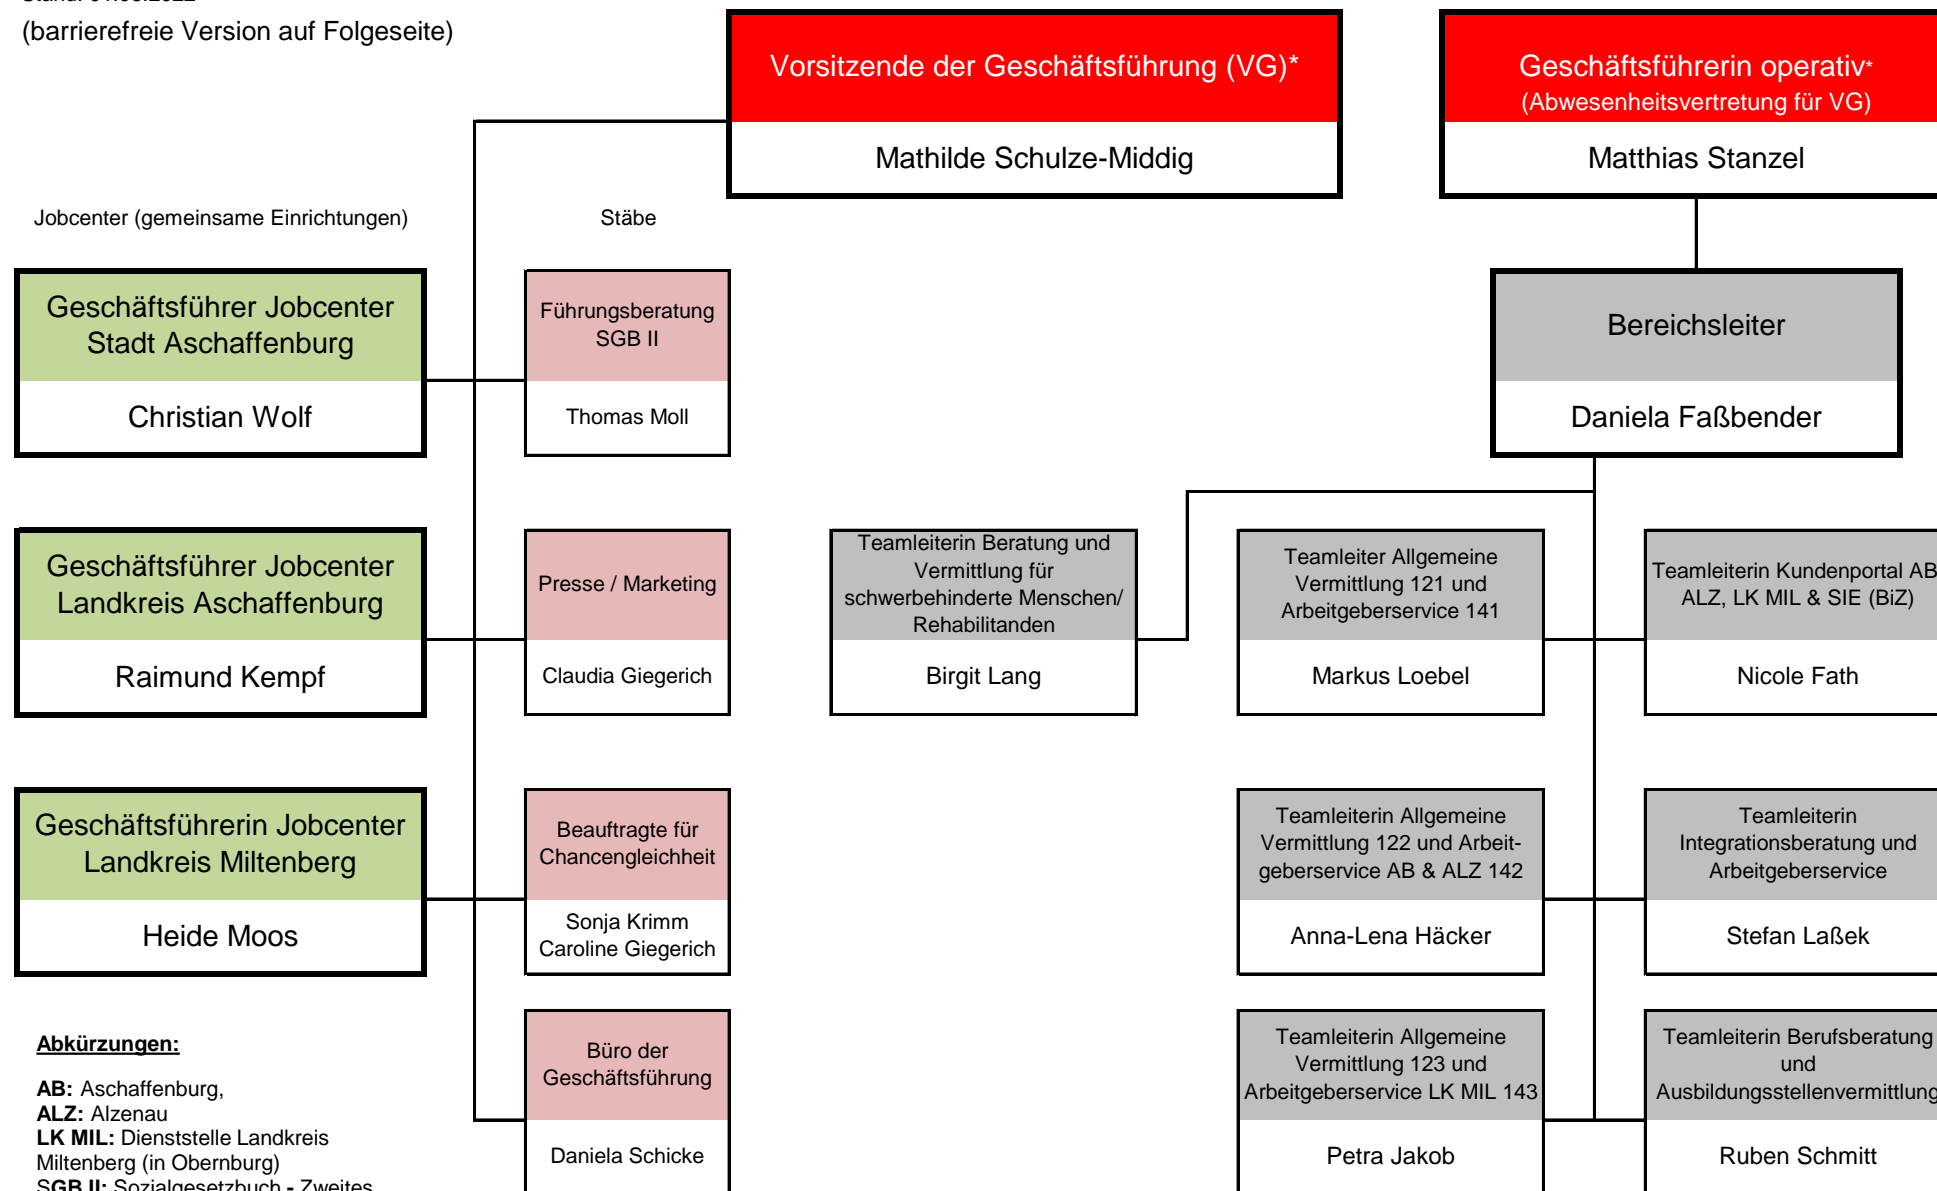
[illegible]
(barrierefreie Version auf Folgeseite)

Vorsitzende der Geschäftsführung (VG)*
Mathilde Schulze-Middig

Geschäftsführerin operativ*
(Abwesenheitsvertretung für VG)
Matthias Stanzel

Jobcenter (gemeinsame Einrichtungen)

Stäbe

Geschäftsführer Jobcenter Stadt Aschaffenburg
Christian Wolf

Führungsberatung SGB II
Thomas Moll

Bereichsleiter
Daniela Faßbender

Geschäftsführer Jobcenter Landkreis Aschaffenburg
Raimund Kempf

Presse / Marketing
Claudia Giegerich

Teamleiterin Beratung und Vermittlung für schwerbehinderte Menschen/ Rehabilitanden
Birgit Lang

Teamleiter Allgemeine Vermittlung 121 und Arbeitgeberservice 141
Markus Loebel

Teamleiterin Kundenportal AB ALZ, LK MIL & SIE (BiZ)
Nicole Fath

Geschäftsführerin Jobcenter Landkreis Miltenberg
Heide Moos

Beauftragte für Chancengleichheit
Sonja Krimm
Caroline Giegerich

Teamleiterin Allgemeine Vermittlung 122 und Arbeitgeberservice AB & ALZ 142
Anna-Lena Häcker

Teamleiterin Integrationsberatung und Arbeitgeberservice
Stefan Laßek

Abkürzungen:

AB: Aschaffenburg,
ALZ: Alzenau
LK MIL: Dienststelle Landkreis Miltenberg (in Obernburg)
SGB II: Sozialgesetzbuch - Zweites

Büro der Geschäftsführung
Daniela Schicke

Teamleiterin Allgemeine Vermittlung 123 und Arbeitgeberservice LK MIL 143
Petra Jakob

Teamleiterin Berufsberatung und Ausbildungsstellenvermittlung
Ruben Schmitt